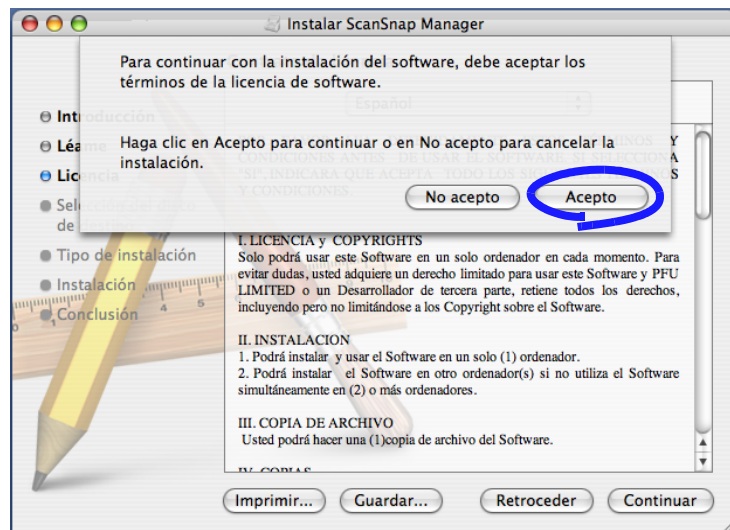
Instalar ScanSnap Manager

Para continuar con la instalación del software, debe aceptar los términos de la licencia de software.

Haga clic en Acepto para continuar o en No acepto para cancelar la instalación.

No acepto

Acepto

Introducción
Léame
Licencia
Sel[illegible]
de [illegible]
Tipo de instalación
Instalación
Conclusión

Español

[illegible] Y CONDICIONES ANTES DE USAR EL SOFTWARE. SI SELECCIONA "SI", INDICARA QUE ACEPTA TODOS LOS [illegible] Y CONDICIONES.

I. LICENCIA y COPYRIGHTS
Solo podrá usar este Software en un solo ordenador en cada momento. Para evitar dudas, usted adquiere un derecho limitado para usar este Software y PFU LIMITED o un Desarrollador de tercera parte, retiene todos los derechos, incluyendo pero no limitándose a los Copyright sobre el Software.

II. INSTALACION
1. Podrá instalar y usar el Software en un solo (1) ordenador.
2. Podrá instalar el Software en otro ordenador(s) si no utiliza el Software simultáneamente en (2) o más ordenadores.

III. COPIA DE ARCHIVO
Usted podrá hacer una (1)copia de archivo del Software.

IV. COPIAS

Imprimir...
Guardar...
Retroceder
Continuar